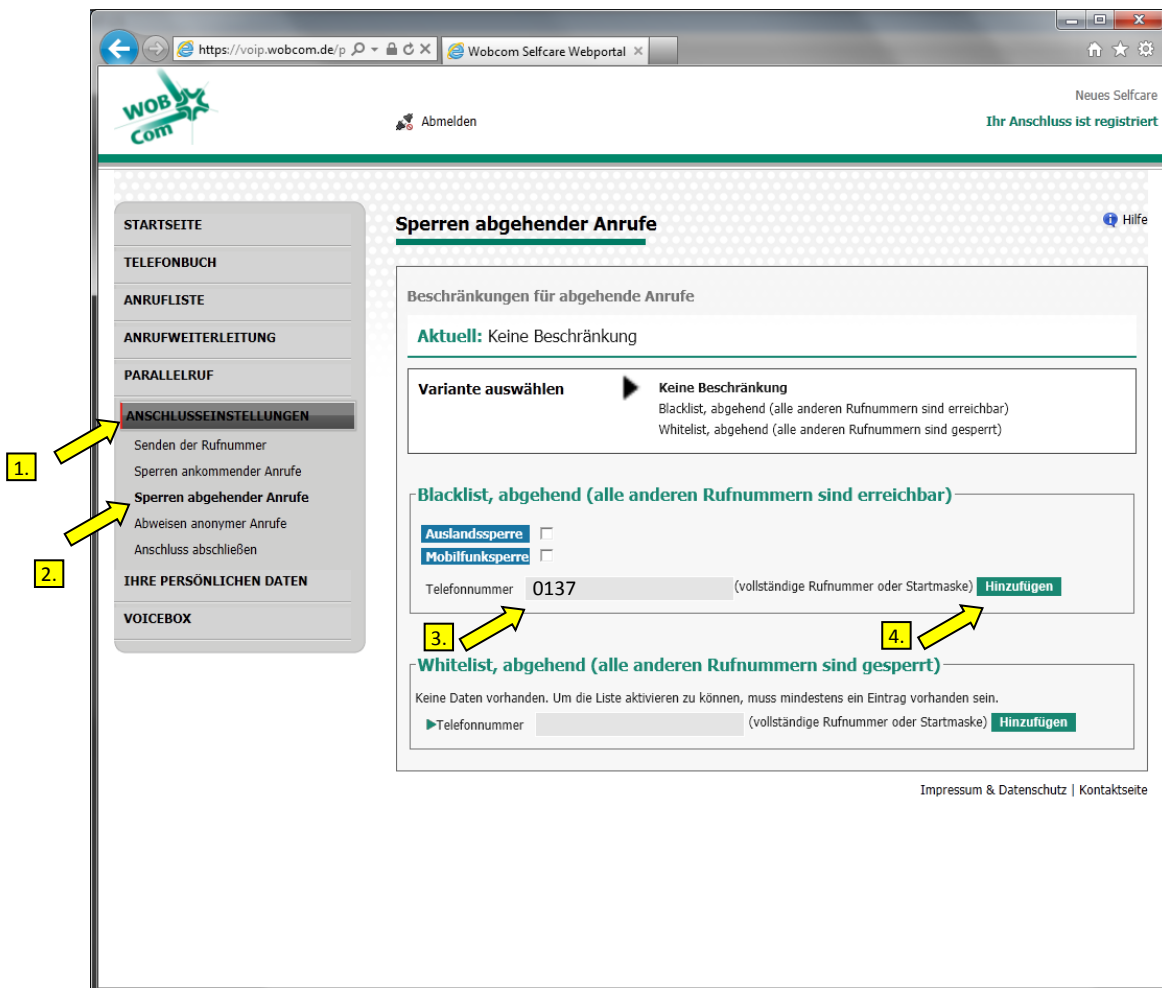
https://voip.wobcom.de/p
Wobcom Selfcare Webportal

WOB Com

Abmelden

Neues Selfcare
Ihr Anschluss ist registriert

STARTSEITE
TELEFONBUCH
ANRUFLISTE
ANRUFWEITERLEITUNG
PARALLELRUF
ANSCHLUSSEINSTELLUNGEN
Senden der Rufnummer
Sperren ankommender Anrufe
Sperren abgehender Anrufe
Abweisen anonymer Anrufe
Anschluss abschließen
IHRE PERSÖNLICHEN DATEN
VOICEBOX

1.
2.

Sperren abgehender Anrufe

Hilfe

Beschränkungen für abgehende Anrufe

Aktuell: Keine Beschränkung

Variante auswählen

Keine Beschränkung
Blacklist, abgehend (alle anderen Rufnummern sind erreichbar)
Whitelist, abgehend (alle anderen Rufnummern sind gesperrt)

Blacklist, abgehend (alle anderen Rufnummern sind erreichbar)

Auslandssperre
Mobilfunksperre
Telefonnummer 0137 (vollständige Rufnummer oder Startmaske) Hinzufügen

3.
4.

Whitelist, abgehend (alle anderen Rufnummern sind gesperrt)

Keine Daten vorhanden. Um die Liste aktivieren zu können, muss mindestens ein Eintrag vorhanden sein.
Telefonnummer (vollständige Rufnummer oder Startmaske) Hinzufügen

Impressum & Datenschutz | Kontaktseite